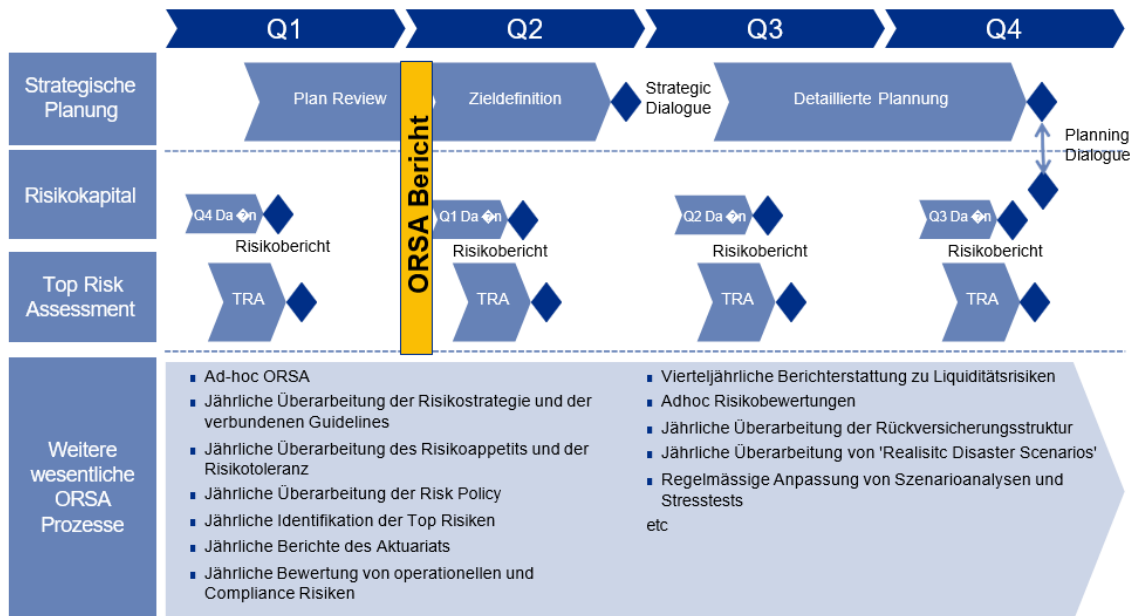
Q1
Q2
Q3
Q4

Strategische Planung
Plan Review
Zieldefinition
Strategic Dialogue
Detaillierte Plannung
Planning Dialogue

ORSA Bericht

Risikokapital
Q4 Da �n
Risikobericht
Q1 Da �n
Risikobericht
Q2 Da �n
Risikobericht
Q3 Da �n
Risikobericht

Top Risk Assessment
TRA
TRA
TRA
TRA

Weitere wesentliche ORSA Prozesse

Ad-hoc ORSA
Jährliche Überarbeitung der Risikostrategie und der verbundenen Guidelines
Jährliche Überarbeitung des Risikoappetits und der Risikotoleranz
Jährliche Überarbeitung der Risk Policy
Jährliche Identifikation der Top Risiken
Jährliche Berichte des Aktuariats
Jährliche Bewertung von operationellen und Compliance Risiken

Vierteljährliche Berichterstattung zu Liquiditätsrisiken
Adhoc Risikobewertungen
Jährliche Überarbeitung der Rückversicherungsstruktur
Jährliche Überarbeitung von 'Realisitc Disaster Scenarios'
Regelmässige Anpassung von Szenarioanalysen und Stresstests
etc